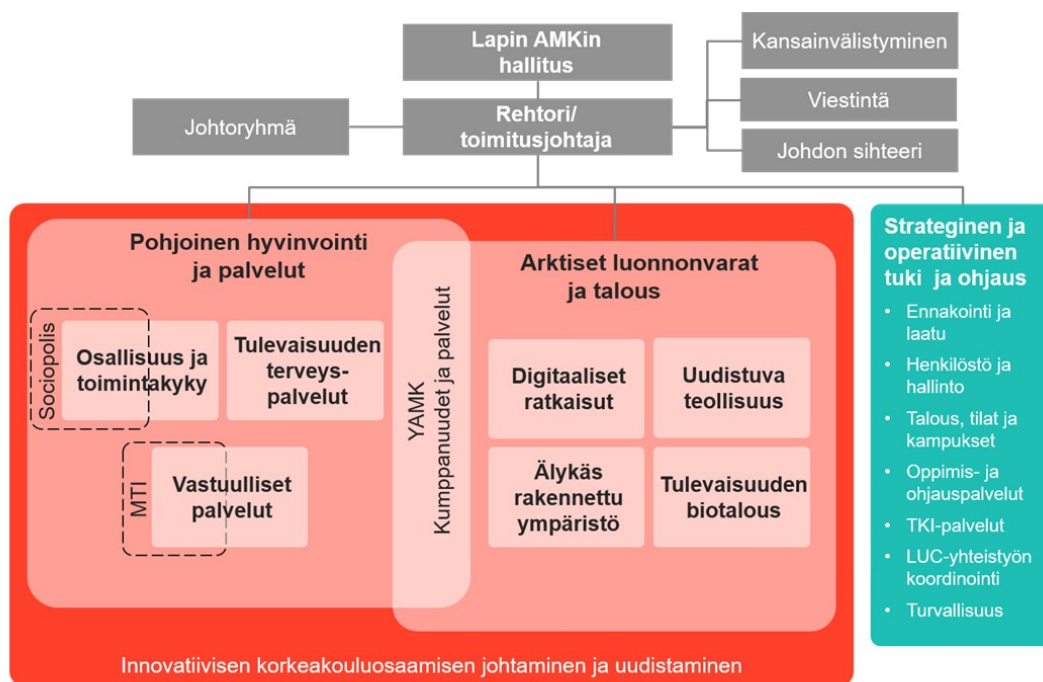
Lapin AMKin hallitus

Kansainvälistyminen

Johtoryhmä

Rehtori/ toimitusjohtaja

Viestintä

Johdon sihteeri

Pohjoinen hyvinvointi ja palvelut

Sociopolis

Osallisuus ja toimintakyky

Tulevaisuuden terveyspalvelut

MTI

Vastuulliset palvelut

YAMK

Kumppanuudet ja palvelut

Arktiset luonnonvarat ja talous

Digitaaliset ratkaisut

Uudistuva teollisuus

Älykäs rakennettu ympäristö

Tulevaisuuden biotalous

Innovatiivisen korkeakouluosaamisen johtaminen ja uudistaminen

Strateginen ja operatiivinen tuki ja ohjaus

• Ennakointi ja laatu
• Henkilöstö ja hallinto
• Talous, tilat ja kampukset
• Oppimis- ja ohjauspalvelut
• TKI-palvelut
• LUC-yhteistyön koordinointi
• Turvallisuus